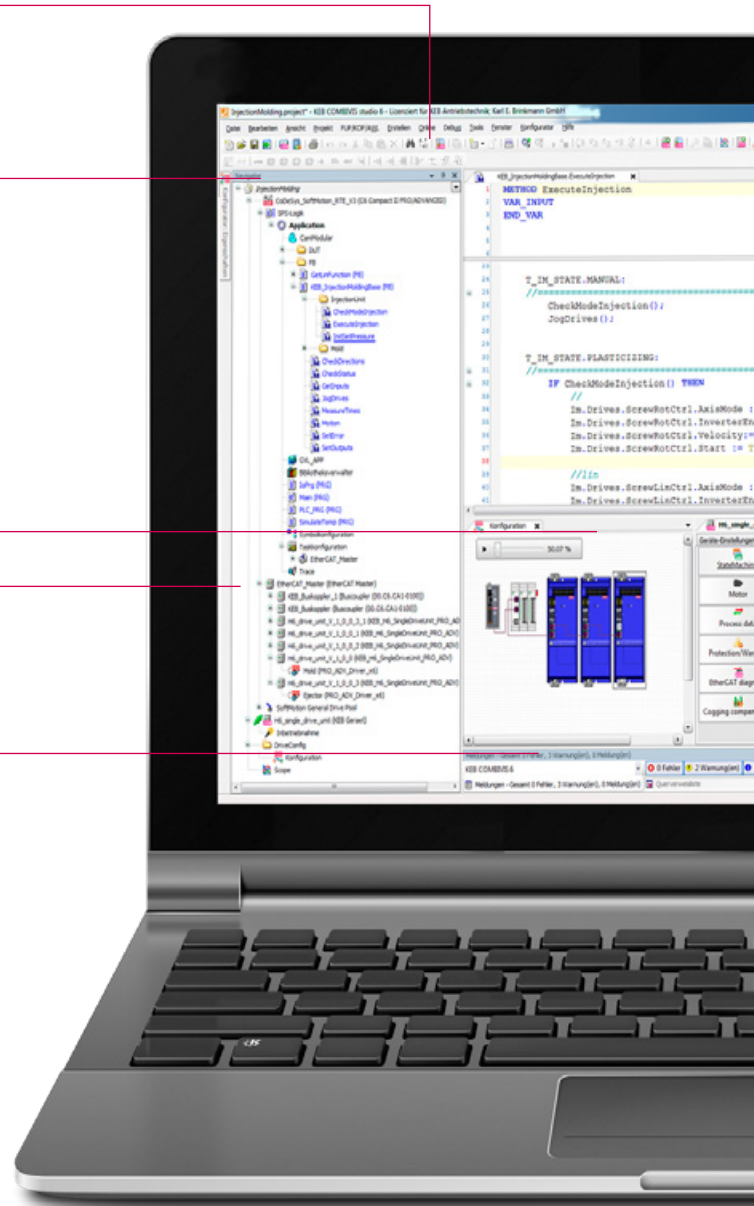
InjectionMolding.project* - KEB COMBIVIS studio 6 - Lizenziert für KEB Antriebstechnik; Karl E. Brinkmann GmbH

Datei Bearbeiten Ansicht Projekt FUP/KOP/AWL Erstellen Online Debug Tools Fenster Konfigurator Hilfe

Navigator

InjectionMolding
CoDeSys_SoftMotion_RTE_V3 (C6 Compact II PRO/ADVANCED)
SPS-Logik
Application
CamModuler
DUT
FB
GetLinFunction (FB)
KEB_InjectionMoldingBase (FB)
InjectionUnit
CheckModeInjection
ExecuteInjection
InitSetPressure
Mold
CheckDirections
CheckStatus
GetInputs
JogDrives
MeasureTimes
Motion
SetError
SetOutputs
GVL_APP
Bibliotheksverwalter
IsPrg (PRG)
Main (PRG)
PLC_PRG (PRG)
SimulateTemp (PRG)
Symbolkonfiguration
Taskkonfiguration
EtherCAT_Master
Trace
EtherCAT_Master (EtherCAT Master)
KEB_Buskoppler_1 (Buscoupler (S6.C6.CA1-0100))
KEB_Buskoppler (Buscoupler (S6.C6.CA1-0100))
H6_drive_unit_V_1_0_0_3_1 (KEB_H6_SingleDriveUnit_PRO_AD
H6_drive_unit_V_1_0_0_1 (KEB_H6_SingleDriveUnit_PRO_ADV)
H6_drive_unit_V_1_0_0_2 (KEB_H6_SingleDriveUnit_PRO_ADV
H6_drive_unit_V_1_0_0 (KEB_H6_SingleDriveUnit_PRO_ADV)
Mold (PRO_ADV_Driver_x6)
H6_drive_unit_V_1_0_0_3 (KEB_H6_SingleDriveUnit_PRO_ADV
Ejector (PRO_ADV_Driver_x6)
SoftMotion General Drive Pool
H6_single_drive_unit (KEB Gerät)
Inbetriebnahme
DriveConfig
Konfiguration
Scope

KEB_InjectionMoldingBase.ExecuteInjection

METHOD ExecuteInjection
VAR_INPUT
END_VAR

T_IM_STATE.MANUAL:
//===============================
CheckModeInjection();
JogDrives();

T_IM_STATE.PLASTICIZING:
//===============================
IF CheckModeInjection() THEN
//
Im.Drives.ScrewRotCtrl.AxisMode :
Im.Drives.ScrewRotCtrl.InverterEn
Im.Drives.ScrewRotCtrl.Velocity:=
Im.Drives.ScrewRotCtrl.Start := T

//lin
Im.Drives.ScrewLinCtrl.AxisMode :
Im.Drives.ScrewLinCtrl.InverterEn

Konfiguration
50.07 %
H6_single_
Geräte-Einstellungen
StateMachine
Motor
Process data
Protection/Warn
EtherCAT diagn
Cogging compen

Meldungen - Gesamt 0 Fehler, 2 Warnung(en), 0 Meldung(en)
KEB COMBIVIS 6
0 Fehler 2 Warnung(en)
Meldungen - Gesamt 0 Fehler, 2 Warnung(en), 0 Meldung(en) Querverweisliste